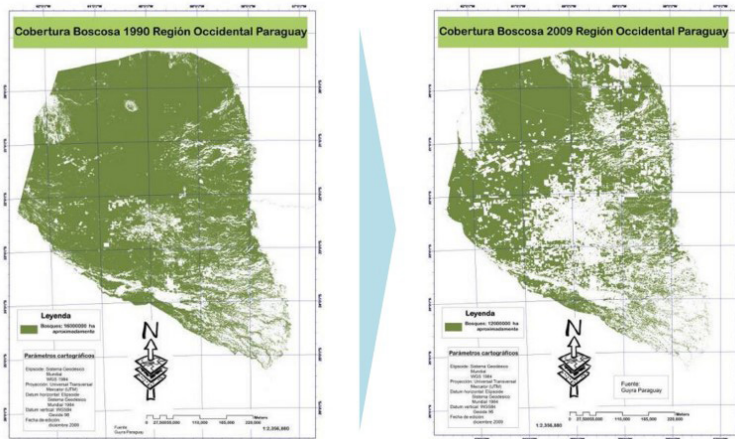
Cobertura Boscosa 1990 Región Occidental Paraguay

Leyenda

Bosque: 16000000 ha aproximadamente

N

Parámetros cartográficos

Elipsoide: Sistema Geodésico Mundial WGS 1984
Proyección: Universal Transversal Mercator (UTM)
Datum horizontal: Elipsoide Sistema Geodésico Mundial 1984
Datum vertical: WGS84 Geoide 96
Fecha de edición: diciembre 2009

Fuente: Guyra Paraguay

0 27,500 55,000 110,000 165,000 220,000 Meters

1:2,356,880

Cobertura Boscosa 2009 Región Occidental Paraguay

Leyenda

Bosque: 12000000 ha aproximadamente

N

Parámetros cartográficos

Elipsoide: Sistema Geodésico Mundial WGS 1984
Proyección: Universal Transversal Mercator (UTM)
Datum horizontal: Elipsoide Sistema Geodésico Mundial 1984
Datum vertical: WGS84 Geoide 96
Fecha de edición: diciembre 2009

Fuente: Guyra Paraguay

0 27,500 55,000 110,000 165,000 220,000 Meters

1:2,356,880